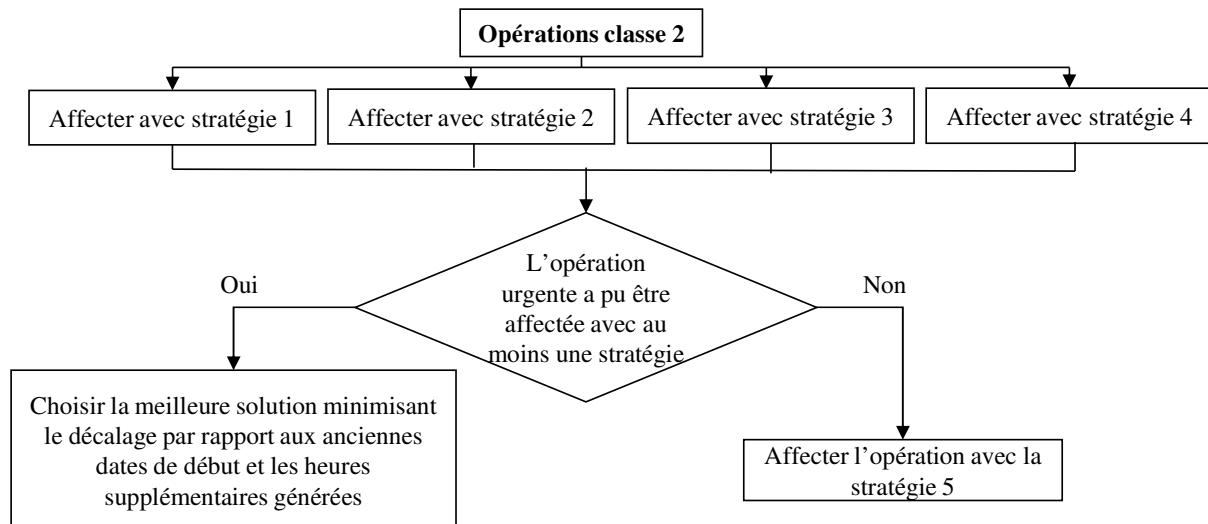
**Opérations classe 2**

Affecter avec stratégie 1

Affecter avec stratégie 2

Affecter avec stratégie 3

Affecter avec stratégie 4

L'opération urgente a pu être affectée avec au moins une stratégie

Oui

Non

Choisir la meilleure solution minimisant le décalage par rapport aux anciennes dates de début et les heures supplémentaires générées

Affecter l'opération avec la stratégie 5